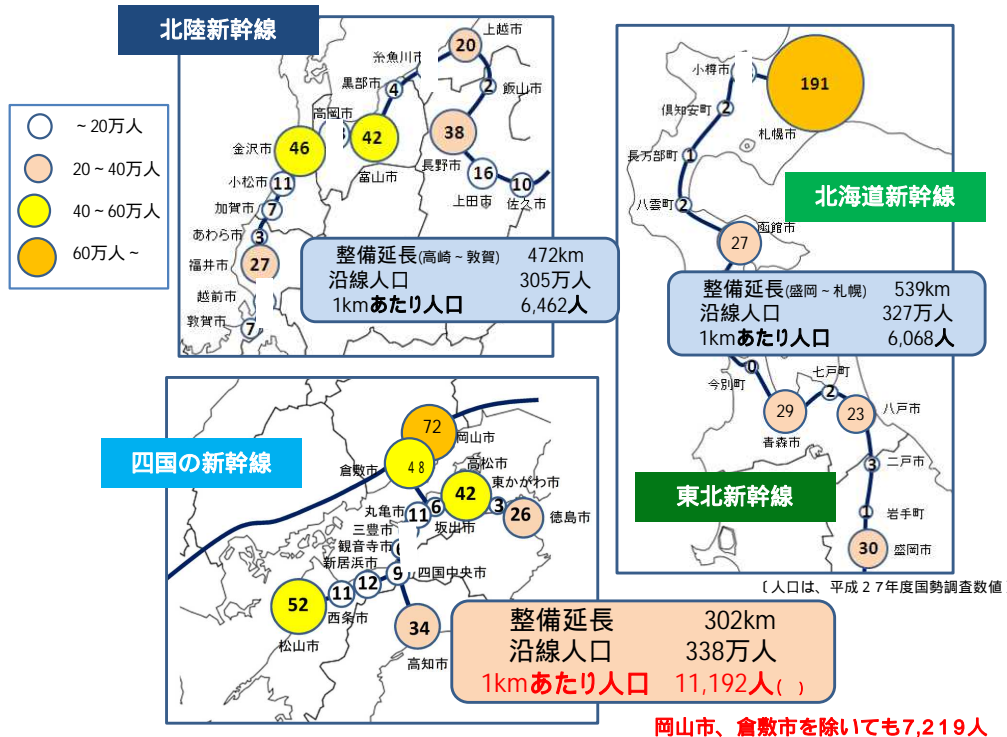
北陸新幹線

~20万人
20~40万人
40~60万人
60万人~

上越市
20
糸魚川市
黒部市
4
2
飯山市
高岡市
金沢市
46
42
38
富山市
長野市
小松市
11
16
10
加賀市
7
上田市
佐久市
あわら市
3
福井市
27
越前市
敦賀市
7

整備延長(高崎~敦賀) 472km
沿線人口 305万人
1kmあたり人口 6,462人

小樽市
191
倶知安町
2
札幌市
長万部町
1
北海道新幹線
八雲町
2
函館市
27

整備延長(盛岡~札幌) 539km
沿線人口 327万人
1kmあたり人口 6,068人

七戸町
今別町
0
2
29
23
八戸市
青森市
3
二戸市
東北新幹線
1
岩手町
30
盛岡市

72
岡山市
四国の新幹線
倉敷市
48
高松市
東かがわ市
42
6
3
26
丸亀市
11
坂出市
徳島市
三豊市
観音寺市
新居浜市
9
四国中央市
12
52
11
西条市
松山市
34
高知市

整備延長 302km
沿線人口 338万人
1kmあたり人口 11,192人( )

(人口は、平成27年度国勢調査数値

岡山市、倉敷市を除いても7,219人